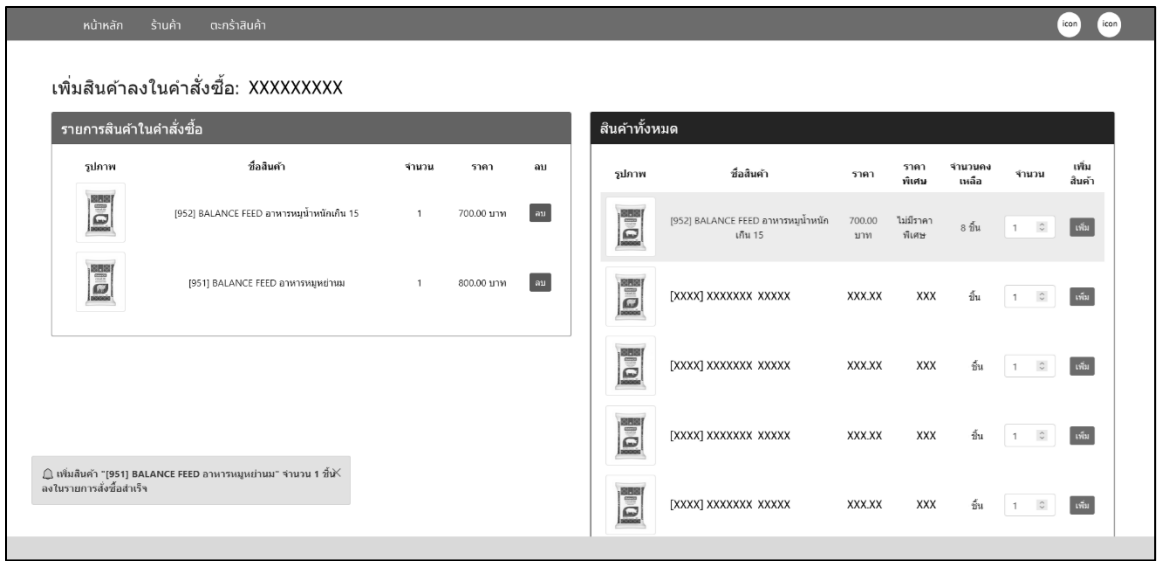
หน้าหลัก ร้านค้า ตะกร้าสินค้า

icon icon

เพิ่มสินค้าลงในคำสั่งซื้อ: XXXXXXXXX

รายการสินค้าในคำสั่งซื้อ

| รูปภาพ | ชื่อสินค้า | จำนวน | ราคา | ลบ |
|---|---|---|---|---|
| | [952] BALANCE FEED อาหารหมูน้ำหนักเกิน 15 | 1 | 700.00 บาท | ลบ |
| | [951] BALANCE FEED อาหารหมูหย่านม | 1 | 800.00 บาท | ลบ |

สินค้าทั้งหมด

| รูปภาพ | ชื่อสินค้า | ราคา | ราคาพิเศษ | จำนวนคงเหลือ | จำนวน | เพิ่มสินค้า |
|---|---|---|---|---|---|---|
| | [952] BALANCE FEED อาหารหมูน้ำหนักเกิน 15 | 700.00 บาท | ไม่มีราคาพิเศษ | 8 ชิ้น | 1 | เพิ่ม |
| | [XXXX] XXXXXXX XXXXX | XXX.XX | XXX | ชิ้น | 1 | เพิ่ม |
| | [XXXX] XXXXXXX XXXXX | XXX.XX | XXX | ชิ้น | 1 | เพิ่ม |
| | [XXXX] XXXXXXX XXXXX | XXX.XX | XXX | ชิ้น | 1 | เพิ่ม |
| | [XXXX] XXXXXXX XXXXX | XXX.XX | XXX | ชิ้น | 1 | เพิ่ม |

เพิ่มสินค้า "[951] BALANCE FEED อาหารหมูหย่านม" จำนวน 1 ชิ้น ลงในรายการสั่งซื้อสำเร็จ